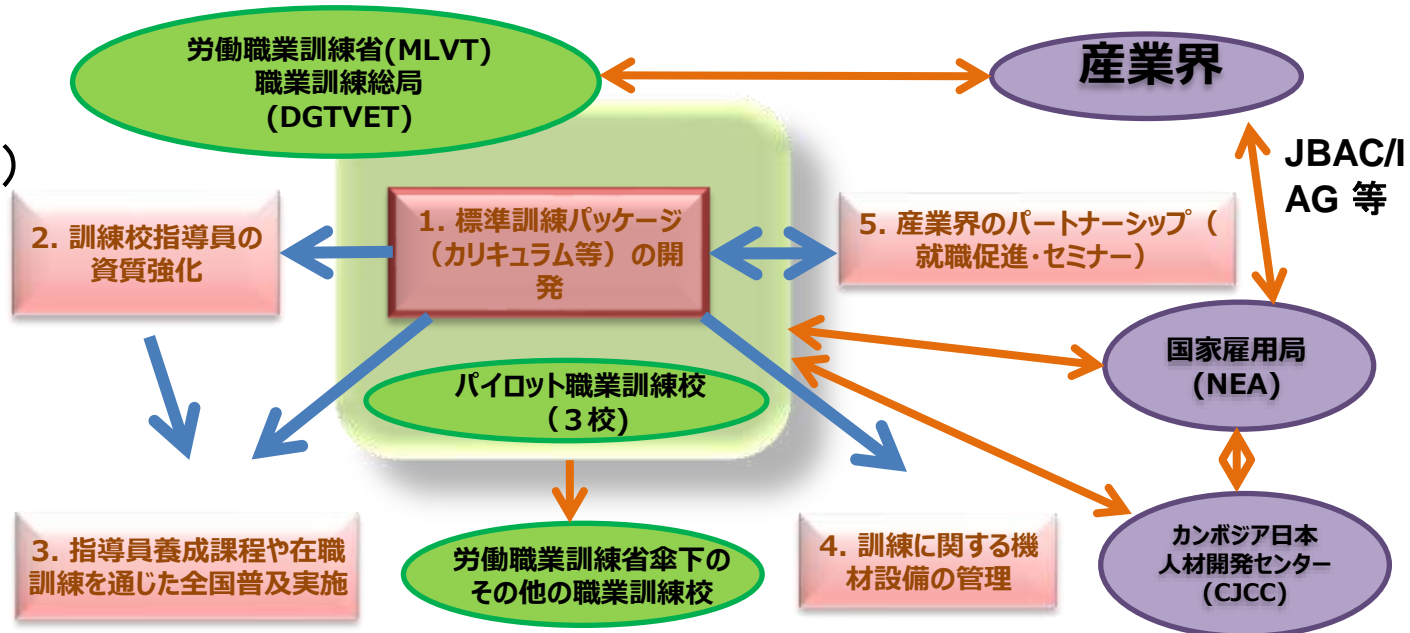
労働職業訓練省(MLVT)
職業訓練総局
(DGTVET)

産業界

JBAC/IAG 等

)

2. 訓練校指導員の資質強化

1. 標準訓練パッケージ(カリキュラム等)の開発

5. 産業界のパートナーシップ(就職促進・セミナー)

国家雇用局
(NEA)

パイロット職業訓練校
(3校)

3. 指導員養成課程や在職訓練を通じた全国普及実施

労働職業訓練省傘下のその他の職業訓練校

4. 訓練に関する機材設備の管理

カンボジア日本人材開発センター
(CJCC)